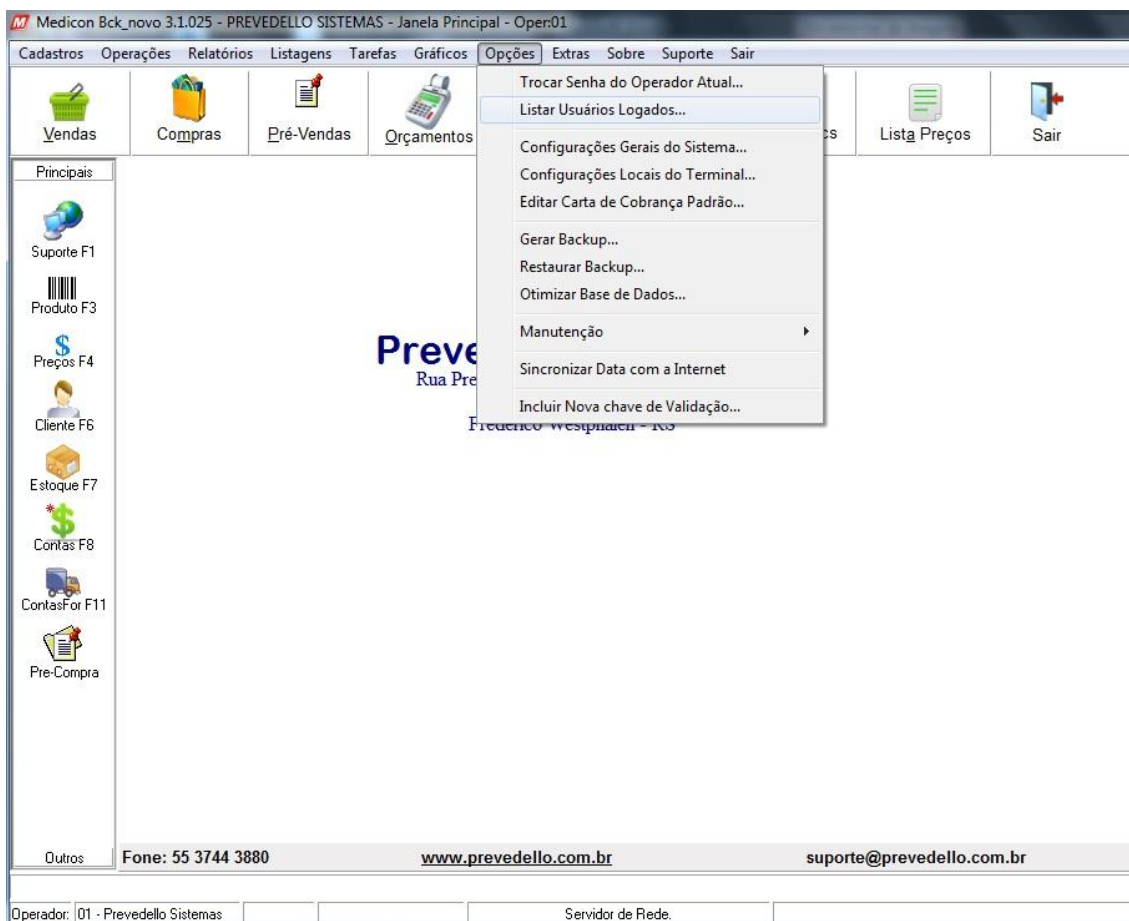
Medicon Bck_novo 3.1.025 - PREVEDELLO SISTEMAS - Janela Principal - Oper:01

Cadastros Operações Relatórios Listagens Tarefas Gráficos Opções Extras Sobre Suporte Sair

Vendas Compras Pré-Vendas Orçamentos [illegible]cs Lista Preços Sair

Trocar Senha do Operador Atual...
Listar Usuários Logados...
Configurações Gerais do Sistema...
Configurações Locais do Terminal...
Editar Carta de Cobrança Padrão...
Gerar Backup...
Restaurar Backup...
Otimizar Base de Dados...
Manutenção
Sincronizar Data com a Internet
Incluir Nova chave de Validação...

Principais
Suporte F1
Produto F3
Preços F4
Cliente F6
Estoque F7
Contas F8
ContasFor F11
Pre-Compra
Outros

Preve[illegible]
Rua Pre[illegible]
Frederico Westphalen - RS

Fone: 55 3744 3880 www.prevedello.com.br suporte@prevedello.com.br

Operador: 01 - Prevedello Sistemas Servidor de Rede.